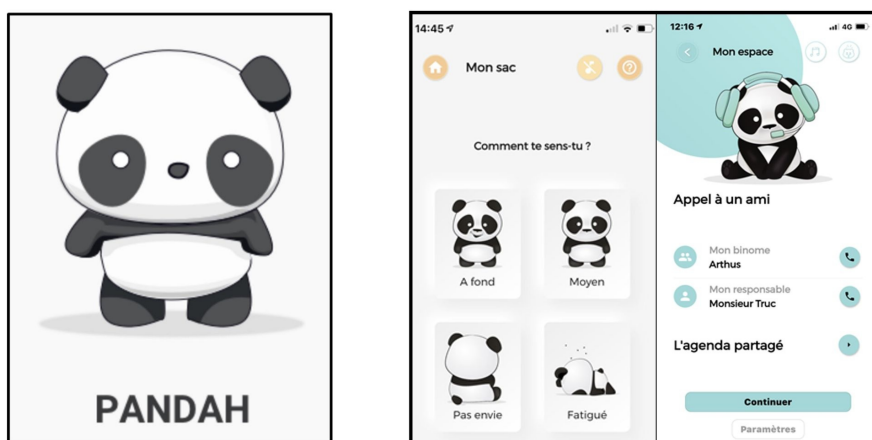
PANDAH

14:45

Mon sac

Comment te sens-tu ?

A fond

Moyen

Pas envie

Fatigué

12:16

4G

Mon espace

Appel à un ami

Mon binome
Arthus

Mon responsable
Monsieur Truc

L'agenda partagé

Continuer

Paramètres